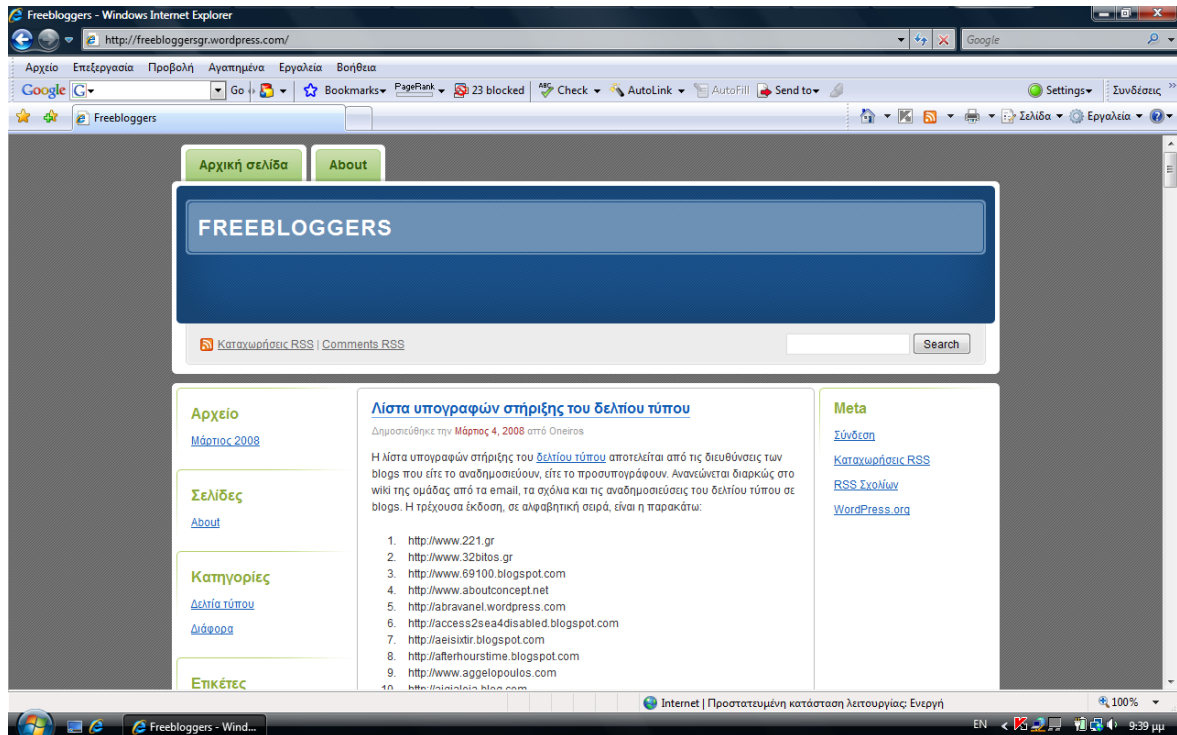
Freebloggers - Windows Internet Explorer

http://freebloggersgr.wordpress.com/

Google

Αρχείο Επεξεργασία Προβολή Αγαπημένα Εργαλεία Βοήθεια

Google G Go Bookmarks PageRank 23 blocked Check AutoLink AutoFill Send to Settings Συνδέσεις

Freebloggers

Σελίδα Εργαλεία

Αρχική σελίδα About

FREEBLOGGERS

Καταχωρήσεις RSS | Comments RSS

Search

Αρχείο

Μάρτιος 2008

Σελίδες

About

Κατηγορίες

Δελτία τύπου

Διάφορα

Ετικέτες

Λίστα υπογραφών στήριξης του δελτίου τύπου

Δημοσιεύθηκε την Μάρτιος 4, 2008 από Oneiros

Η λίστα υπογραφών στήριξης του δελτίου τύπου αποτελείται από τις διευθύνσεις των blogs που είτε το αναδημοσιεύουν, είτε το προσυπογράφουν. Ανανεώνεται διαρκώς στο wiki της ομάδας από τα email, τα σχόλια και τις αναδημοσιεύσεις του δελτίου τύπου σε blogs. Η τρέχουσα έκδοση, σε αλφαβητική σειρά, είναι η παρακάτω:

1. http://www.221.gr
2. http://www.32bitos.gr
3. http://www.69100.blogspot.com
4. http://www.aboutconcept.net
5. http://abravanel.wordpress.com
6. http://access2sea4disabled.blogspot.com
7. http://aeisixtir.blogspot.com
8. http://afterhourstime.blogspot.com
9. http://www.aggelopoulos.com
10. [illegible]

Meta

Σύνδεση

Καταχωρήσεις RSS

RSS Σχολίων

WordPress.org

Internet | Προστατευμένη κατάσταση λειτουργίας: Ενεργή

100%

Freebloggers - Wind...

EN

9:39 μμ